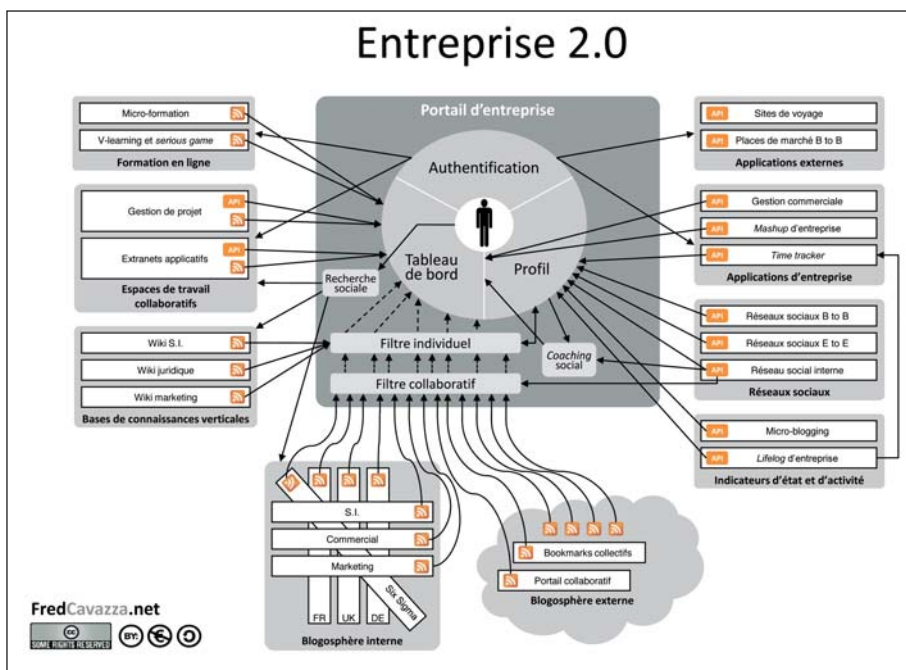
Entreprise 2.0

Micro-formation
V-learning et serious game
Formation en ligne

Gestion de projet
API
Extranets applicatifs
API
Espaces de travail collaboratifs

Wiki S.I.
Wiki juridique
Wiki marketing
Bases de connaissances verticales

Portail d'entreprise
Authentification
Tableau de bord
Profil
Recherche sociale
Filtre individuel
Filtre collaboratif
Coaching social

API Sites de voyage
API Places de marché B to B
Applications externes

API Gestion commerciale
API Mashup d'entreprise
API Time tracker
Applications d'entreprise

API Réseaux sociaux B to B
API Réseaux sociaux E to E
API Réseau social interne
Réseaux sociaux

API Micro-blogging
API Lifelog d'entreprise
Indicateurs d'état et d'activité

S.I.
Commercial
Marketing
FR
UK
DE
Six Sigma
Blogosphère interne

Bookmarks collectifs
Portail collaboratif
Blogosphère externe

FredCavazza.net
SOME RIGHTS RESERVED